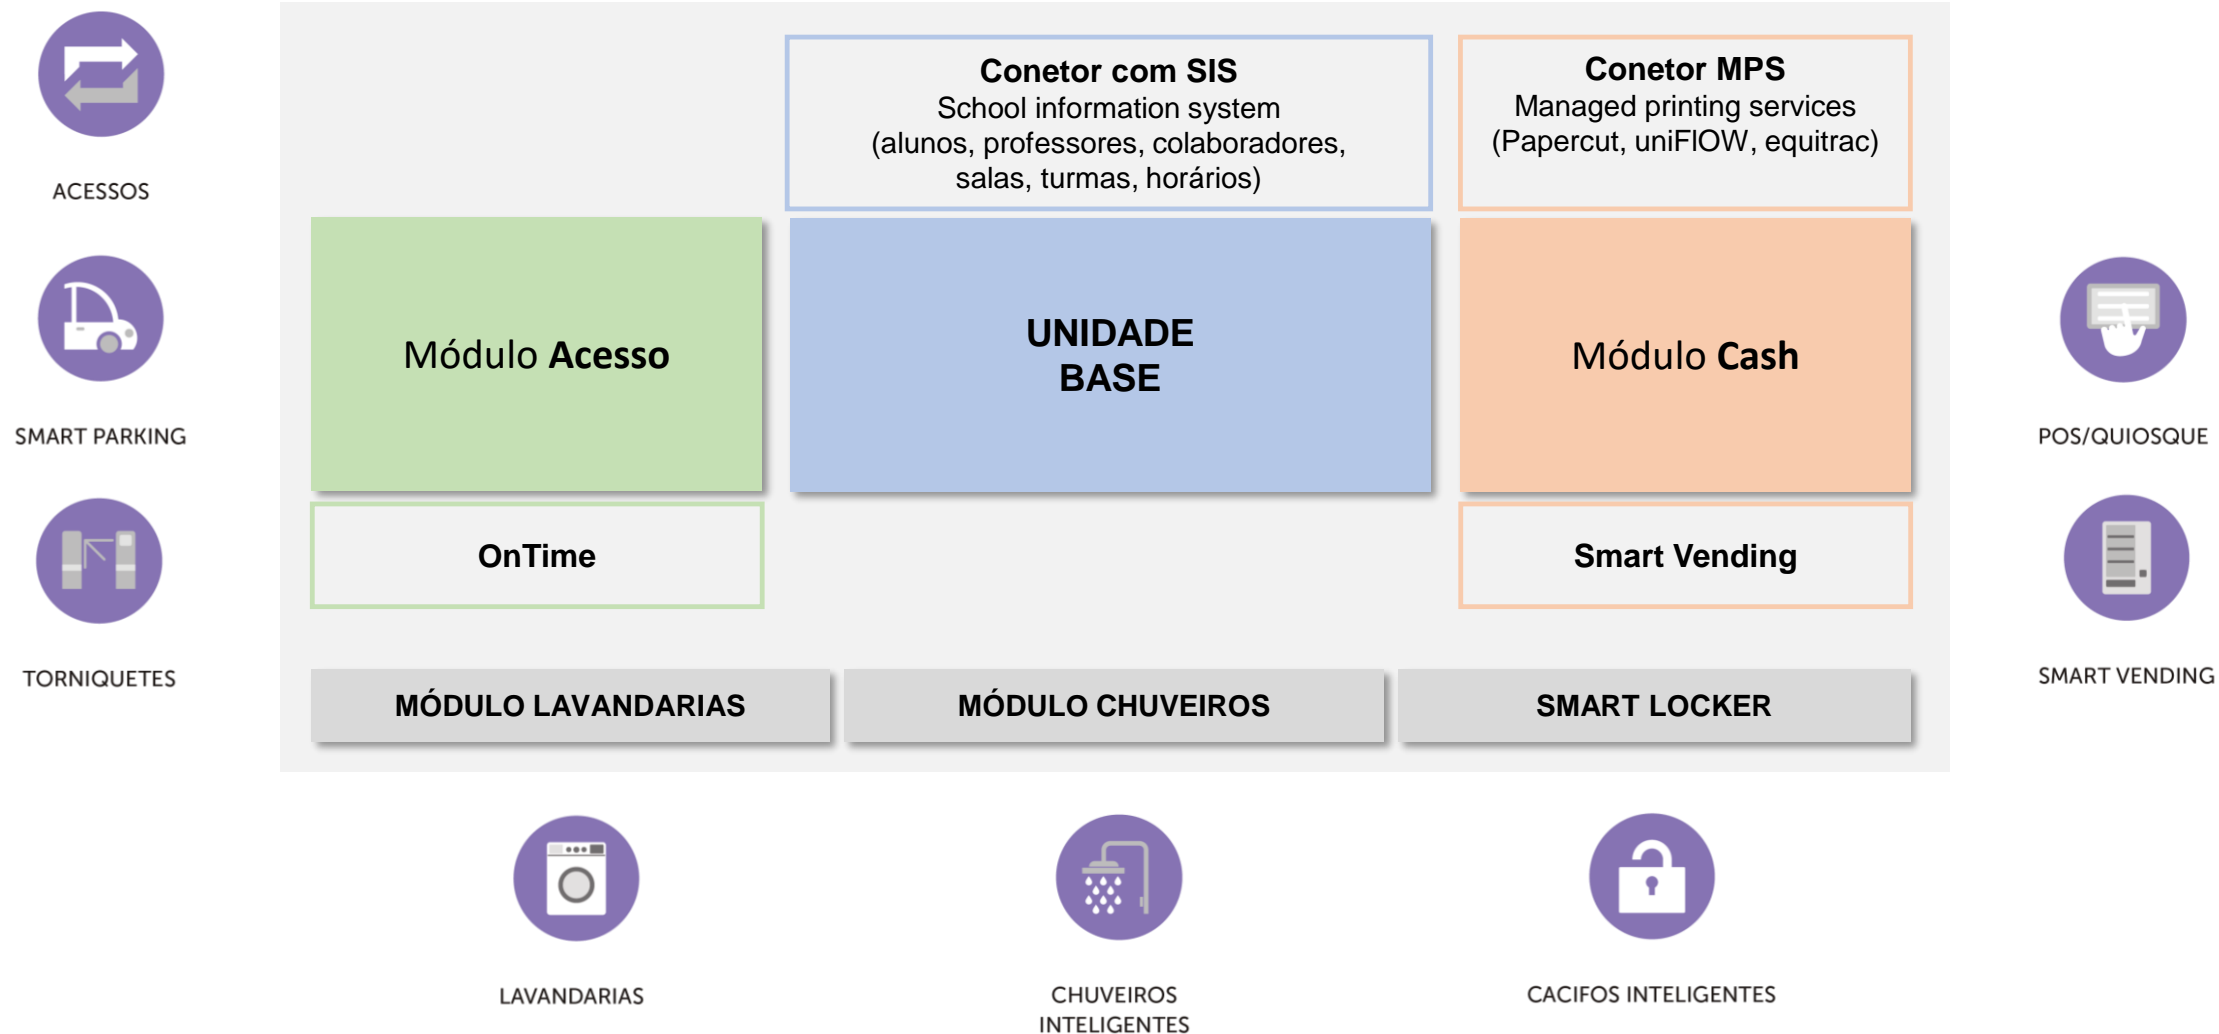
ACESSOS

SMART PARKING

TORNIQUETES

Conetor com SIS
School information system
(alunos, professores, colaboradores, salas, turmas, horários)

Conetor MPS
Managed printing services
(Papercut, uniFlOW, equitrac)

Módulo Acesso

UNIDADE BASE

Módulo Cash

OnTime

Smart Vending

MÓDULO LAVANDARIAS

MÓDULO CHUVEIROS

SMART LOCKER

POS/QUIOSQUE

SMART VENDING

LAVANDARIAS

CHUVEIROS INTELIGENTES

CACIFOS INTELIGENTES